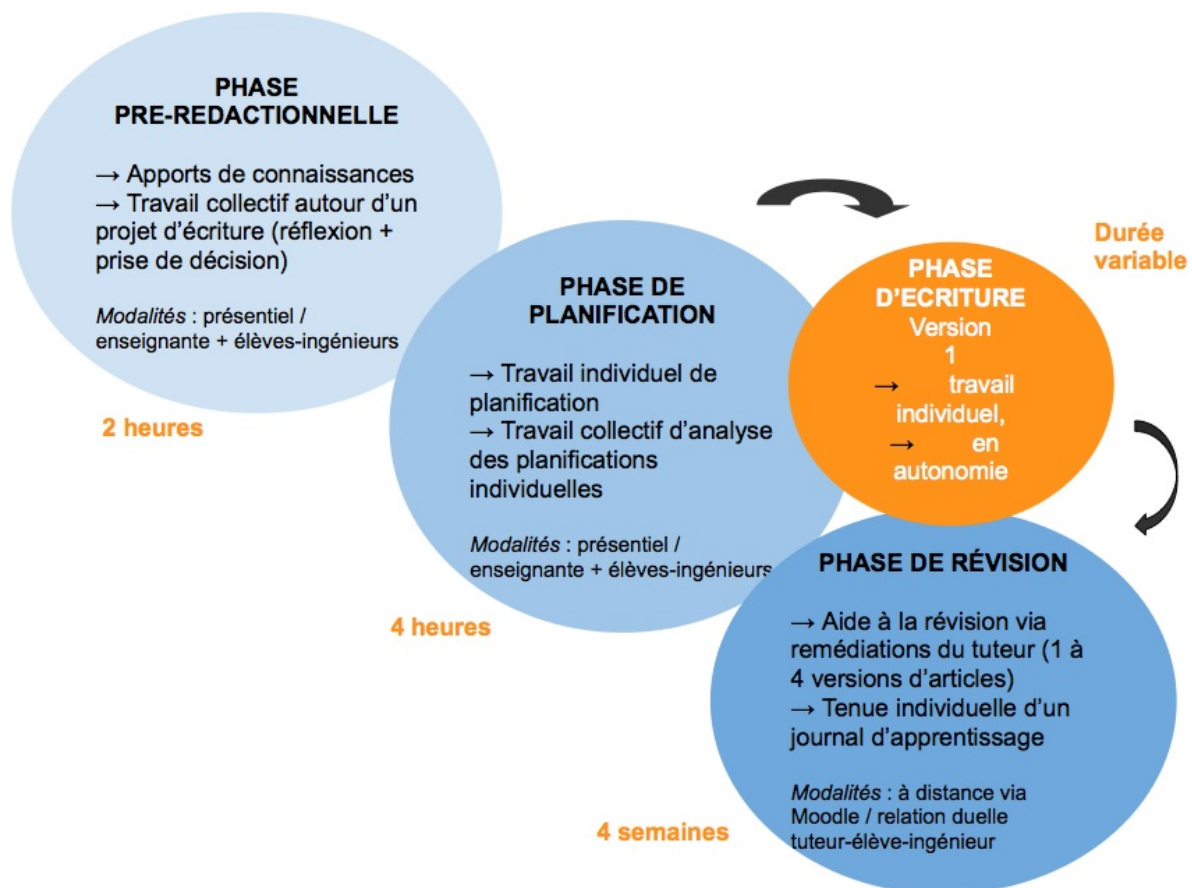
PHASE
PRE-REDACTIONNELLE

→ Apports de connaissances
→ Travail collectif autour d'un projet d'écriture (réflexion + prise de décision)

*Modalités* : présentiel / enseignante + élèves-ingénieurs

2 heures

PHASE DE PLANIFICATION

→ Travail individuel de planification
→ Travail collectif d'analyse des planifications individuelles

*Modalités* : présentiel / enseignante + élèves-ingénieurs

4 heures

Durée variable

PHASE D'ECRITURE
Version 1
→ travail individuel,
→ en autonomie

PHASE DE RÉVISION

→ Aide à la révision via remédiations du tuteur (1 à 4 versions d'articles)
→ Tenue individuelle d'un journal d'apprentissage

*Modalités* : à distance via Moodle / relation duelle tuteur-élève-ingénieur

4 semaines